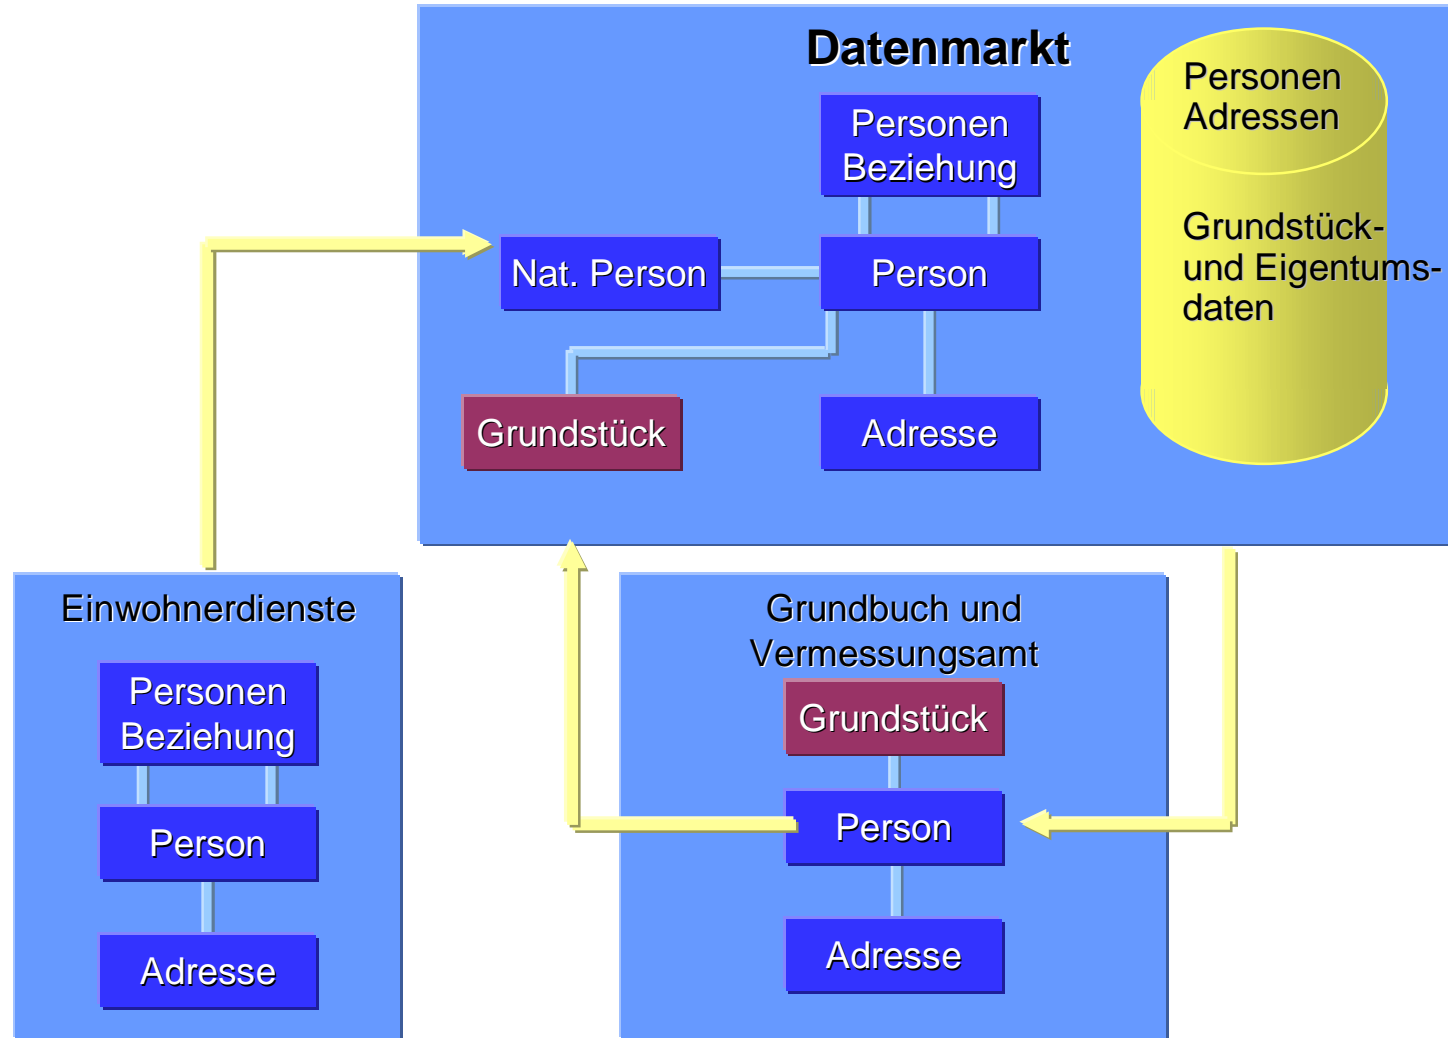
Datenmarkt

Personen Beziehung

Nat. Person

Person

Grundstück

Adresse

Personen
Adressen

Grundstück- und Eigentumsdaten

Einwohnerdienste

Personen Beziehung

Person

Adresse

Grundbuch und Vermessungsamt

Grundstück

Person

Adresse